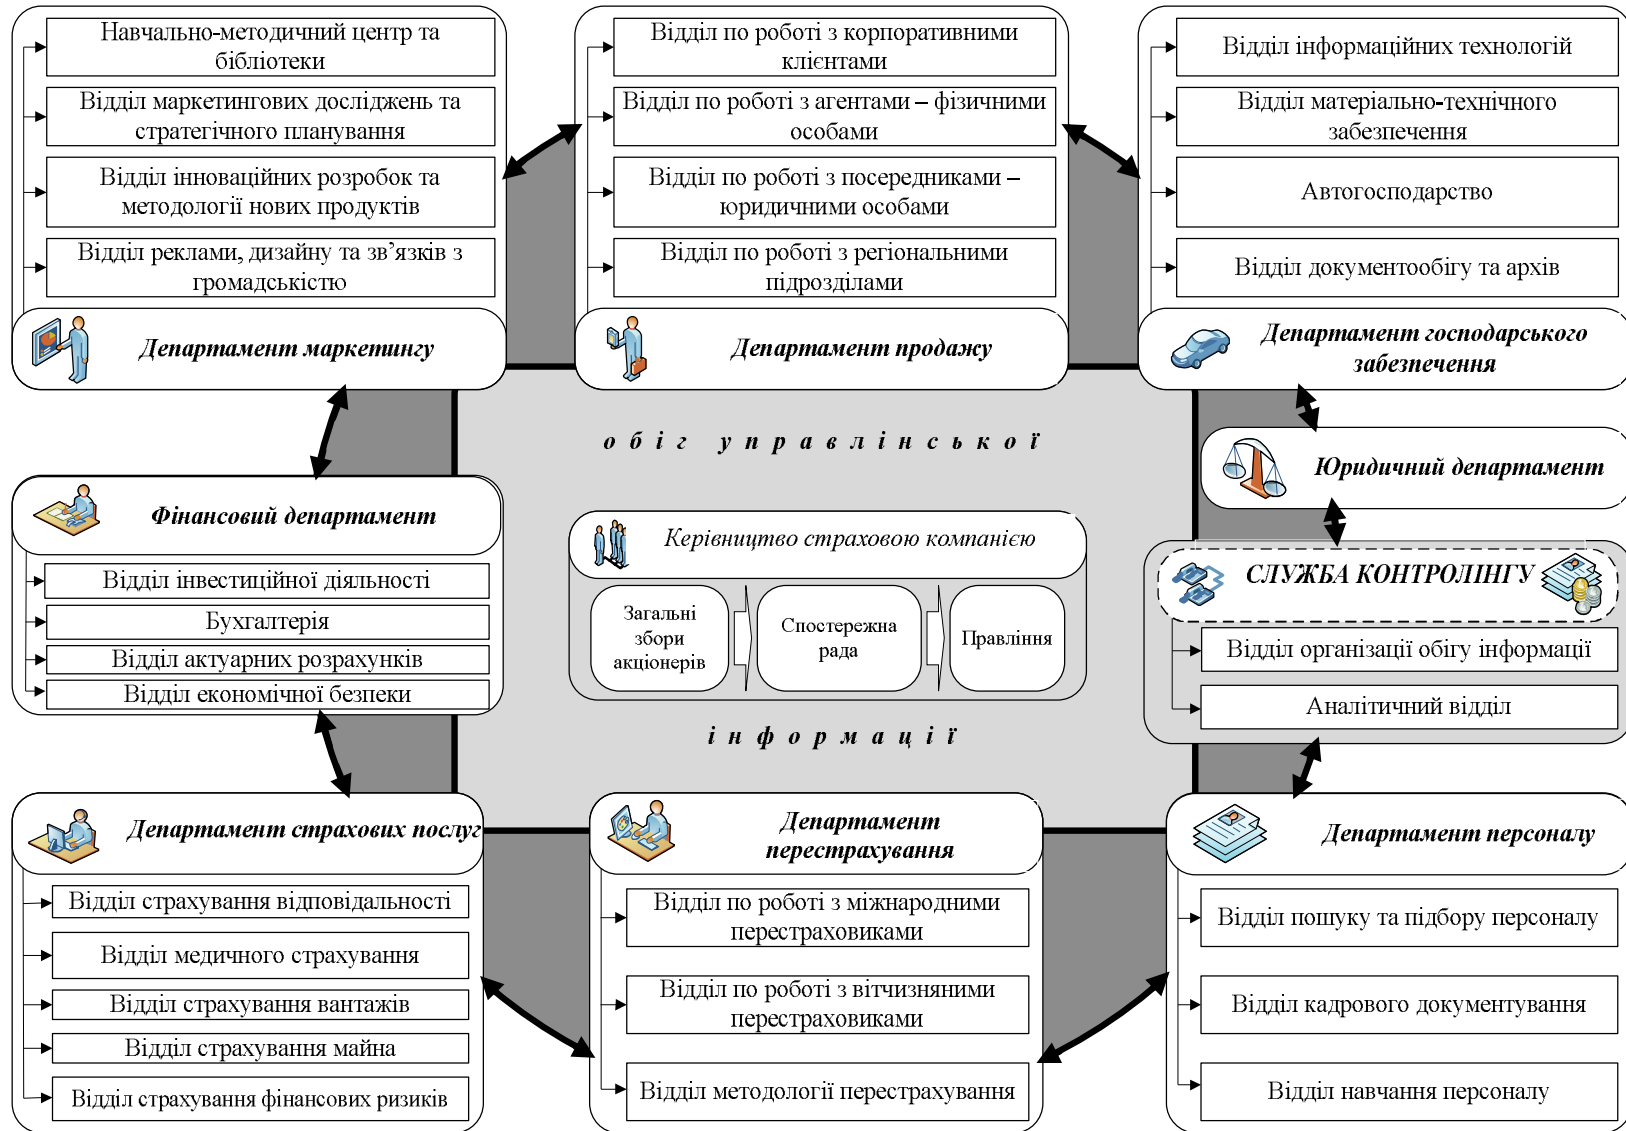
Навчально-методичний центр та бібліотеки

Відділ маркетингових досліджень та стратегічного планування

Відділ інноваційних розробок та методології нових продуктів

Відділ реклами, дизайну та зв'язків з громадськістю

Департамент маркетингу

Відділ по роботі з корпоративними клієнтами

Відділ по роботі з агентами – фізичними особами

Відділ по роботі з посередниками – юридичними особами

Відділ по роботі з регіональними підрозділами

Департамент продажу

Відділ інформаційних технологій

Відділ матеріально-технічного забезпечення

Автогосподарство

Відділ документообігу та архів

Департамент господарського забезпечення

о б і г у п р а в л і н с ь к о ї

Юридичний департамент

Фінансовий департамент

Відділ інвестиційної діяльності

Бухгалтерія

Відділ актуарних розрахунків

Відділ економічної безпеки

Керівництво страховою компанією

Загальні збори акціонерів

Спостережна рада

Правління

СЛУЖБА КОНТРОЛІНГУ

Відділ організації обігу інформації

Аналітичний відділ

і н ф о р м а ц і ї

Департамент страхових послуг

Відділ страхування відповідальності

Відділ медичного страхування

Відділ страхування вантажів

Відділ страхування майна

Відділ страхування фінансових ризиків

Департамент перестрахування

Відділ по роботі з міжнародними перестраховиками

Відділ по роботі з вітчизняними перестраховиками

Відділ методології перестрахування

Департамент персоналу

Відділ пошуку та підбору персоналу

Відділ кадрового документування

Відділ навчання персоналу